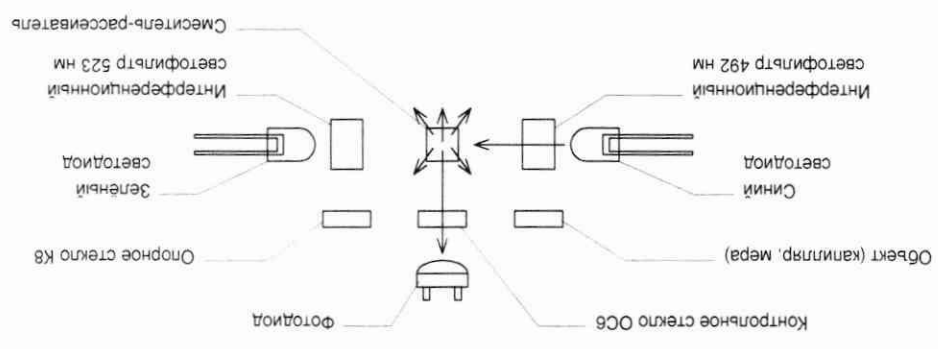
Смеситель-рассеиватель

Интерференционный светофильтр 523 нм

Интерференционный светофильтр 492 нм

Зелёный светодиод

Синий светодиод

Опорное стекло К8

Объект (капилляр, мера)

Фотодиод

Контрольное стекло ОС6